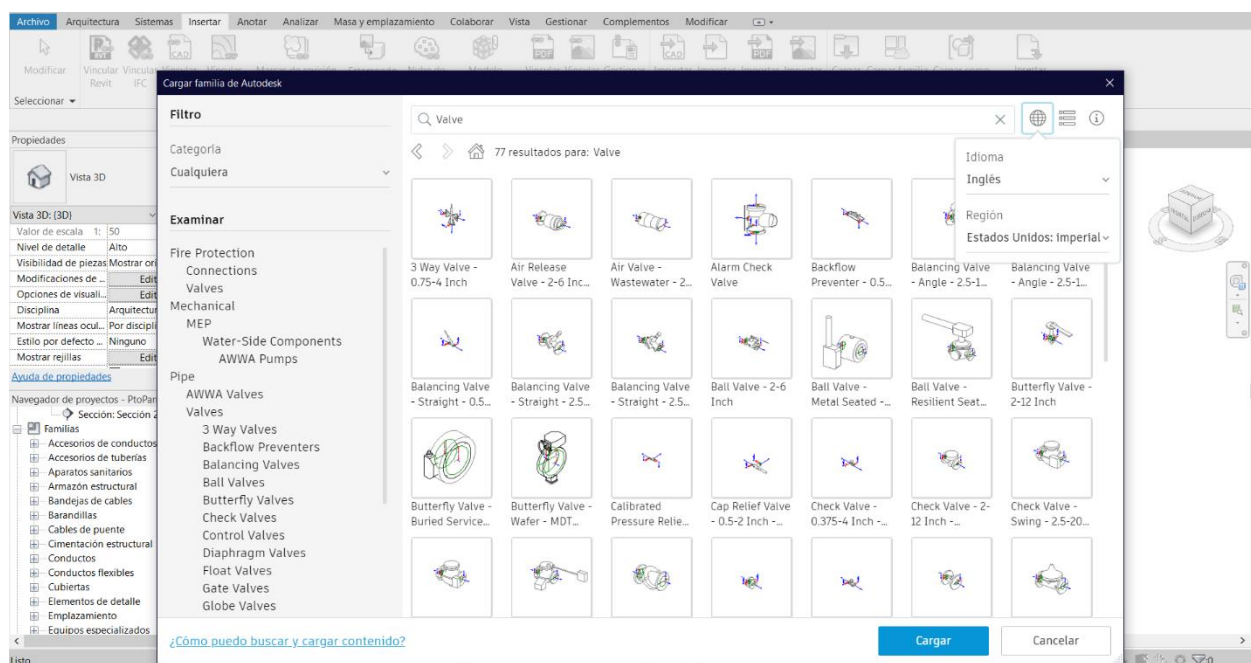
Archivo Arquitectura Sistemas Insertar Anotar Analizar Masa y emplazamiento Colaborar Vista Gestionar Complementos Modificar

Modificar Vincular Revit Vincular IFC

Seleccionar

Cargar familia de Autodesk

Filtro

Categoría
Cualquiera

Examinar

Fire Protection
Connections
Valves
Mechanical
MEP
Water-Side Components
AWWA Pumps
Pipe
AWWA Valves
Valves
3 Way Valves
Backflow Preventers
Balancing Valves
Ball Valves
Butterfly Valves
Check Valves
Control Valves
Diaphragm Valves
Float Valves
Gate Valves
Globe Valves

Valve

77 resultados para: Valve

Idioma
Inglés
Región
Estados Unidos: imperial

3 Way Valve - 0.75-4 Inch
Air Release Valve - 2-6 Inc...
Air Valve - Wastewater - 2...
Alarm Check Valve
Backflow Preventer - 0.5...
Balancing Valve - Angle - 2.5-1...
Balancing Valve - Angle - 2.5-1...
Balancing Valve - Straight - 0.5...
Balancing Valve - Straight - 2.5...
Balancing Valve - Straight - 2.5...
Ball Valve - 2-6 Inch
Ball Valve - Metal Seated -...
Ball Valve - Resilient Seat...
Butterfly Valve - 2-12 Inch
Butterfly Valve - Buried Service...
Butterfly Valve - Wafer - MDT...
Calibrated Pressure Relie...
Cap Relief Valve - 0.5-2 Inch -...
Check Valve - 0.375-4 Inch -...
Check Valve - 2-12 Inch -...
Check Valve - Swing - 2.5-20...

¿Cómo puedo buscar y cargar contenido?
Cargar
Cancelar

Propiedades
Vista 3D
Vista 3D: {3D}
Valor de escala 1: 50
Nivel de detalle Alto
Visibilidad de piezas Mostrar ori
Modificaciones de ... Edit
Opciones de visuali... Edit
Disciplina Arquitectur
Mostrar líneas ocul... Por discipli
Estilo por defecto ... Ninguno
Mostrar rejillas Edit
Ayuda de propiedades
Navegador de proyectos - PtoPar
Sección: Sección 2
Familias
Accesorios de conductos
Accesorios de tuberías
Aparatos sanitarios
Armazón estructural
Bandejas de cables
Barandillas
Cables de puente
Cimentación estructural
Conductos
Conductos flexibles
Cubiertas
Elementos de detalle
Emplazamiento
Equipos especializados
Listo